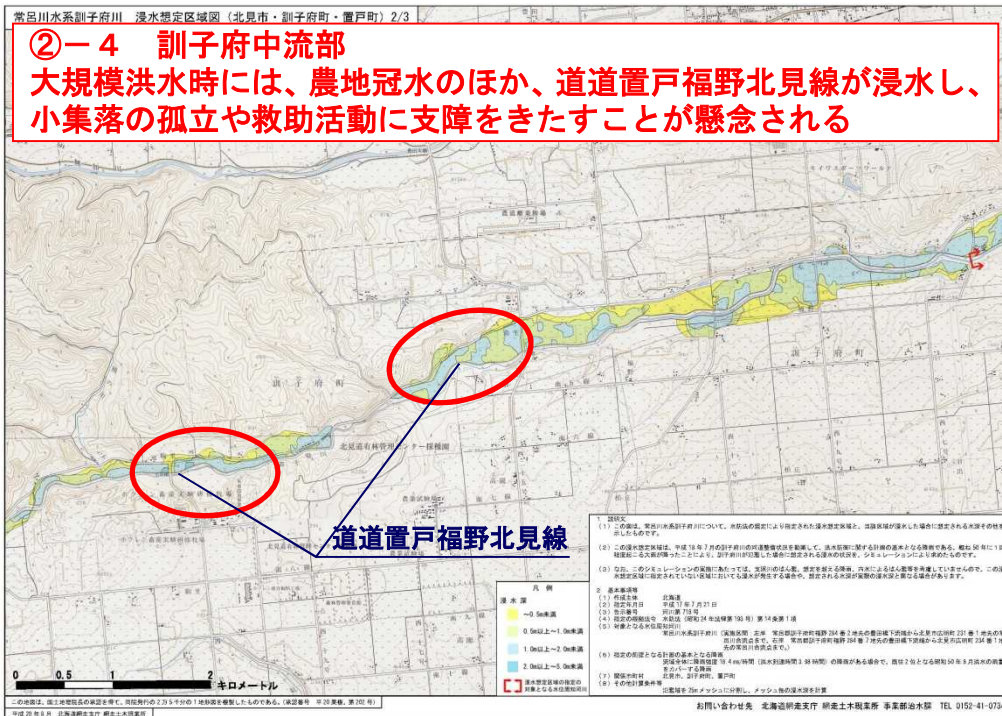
常呂川水系訓子府川　浸水想定区域図（北見市・訓子府町・置戸町）2/3

②－４　訓子府中流部
大規模洪水時には、農地冠水のほか、道道置戸福野北見線が浸水し、小集落の孤立や救助活動に支障をきたすことが懸念される

訓子府町

北見道有林管理センター採種園

道道置戸福野北見線

凡例
浸水深
～0.5m未満
0.5m以上～1.0m未満
1.0m以上～2.0m未満
2.0m以上～5.0m未満
浸水想定区域の指定の対象となる水位周知河川

1　説明文
2　基本事項等
（1）作成主体　北海道
（2）指定年月日　平成17年7月21日
（3）告示番号　河川第718号

0　0.5　1　2
キロメートル

お問い合わせ先　北海道網走支庁　網走土木現業所　事業部治水課　TEL 0152-41-073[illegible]